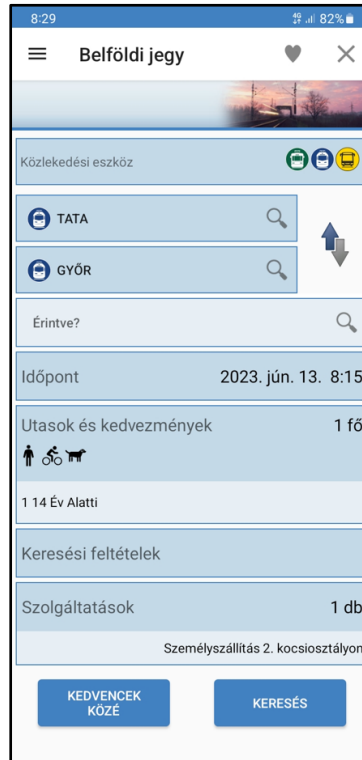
8:29
82%

Belföldi jegy

Közlekedési eszköz

TATA

GYŐR

Érintve?

Időpont
2023. jún. 13. 8:15

Utasok és kedvezmények
1 fő

1 14 Év Alatti

Keresési feltételek

Szolgáltatások
1 db

Személyszállítás 2. kocsiosztályon

KEDVENCEK KÖZÉ

KERESÉS